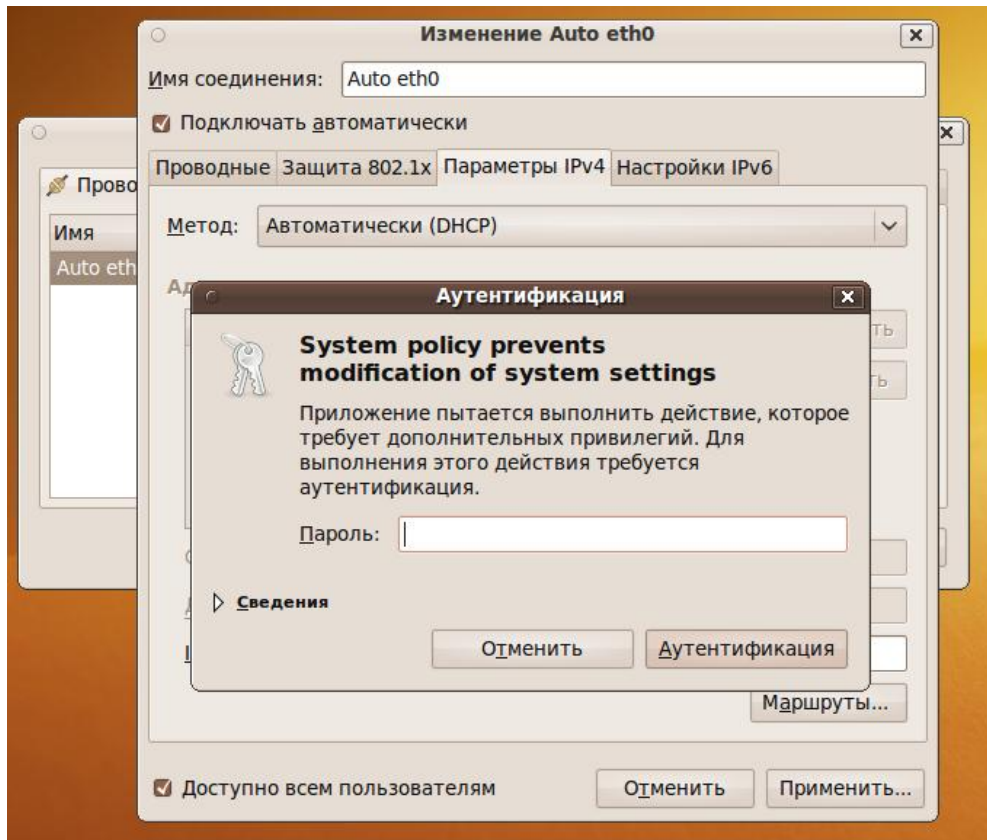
Изменение Auto eth0

Имя соединения: Auto eth0

Подключать автоматически

Проводные | Защита 802.1x | Параметры IPv4 | Настройки IPv6

Метод: Автоматически (DHCP)

Прово

Имя

Auto eth

Ад

ть

ть

Аутентификация

System policy prevents modification of system settings

Приложение пытается выполнить действие, которое требует дополнительных привилегий. Для выполнения этого действия требуется аутентификация.

Пароль:

Сведения

Отменить

Аутентификация

Маршруты...

Доступно всем пользователям

Отменить

Применить...